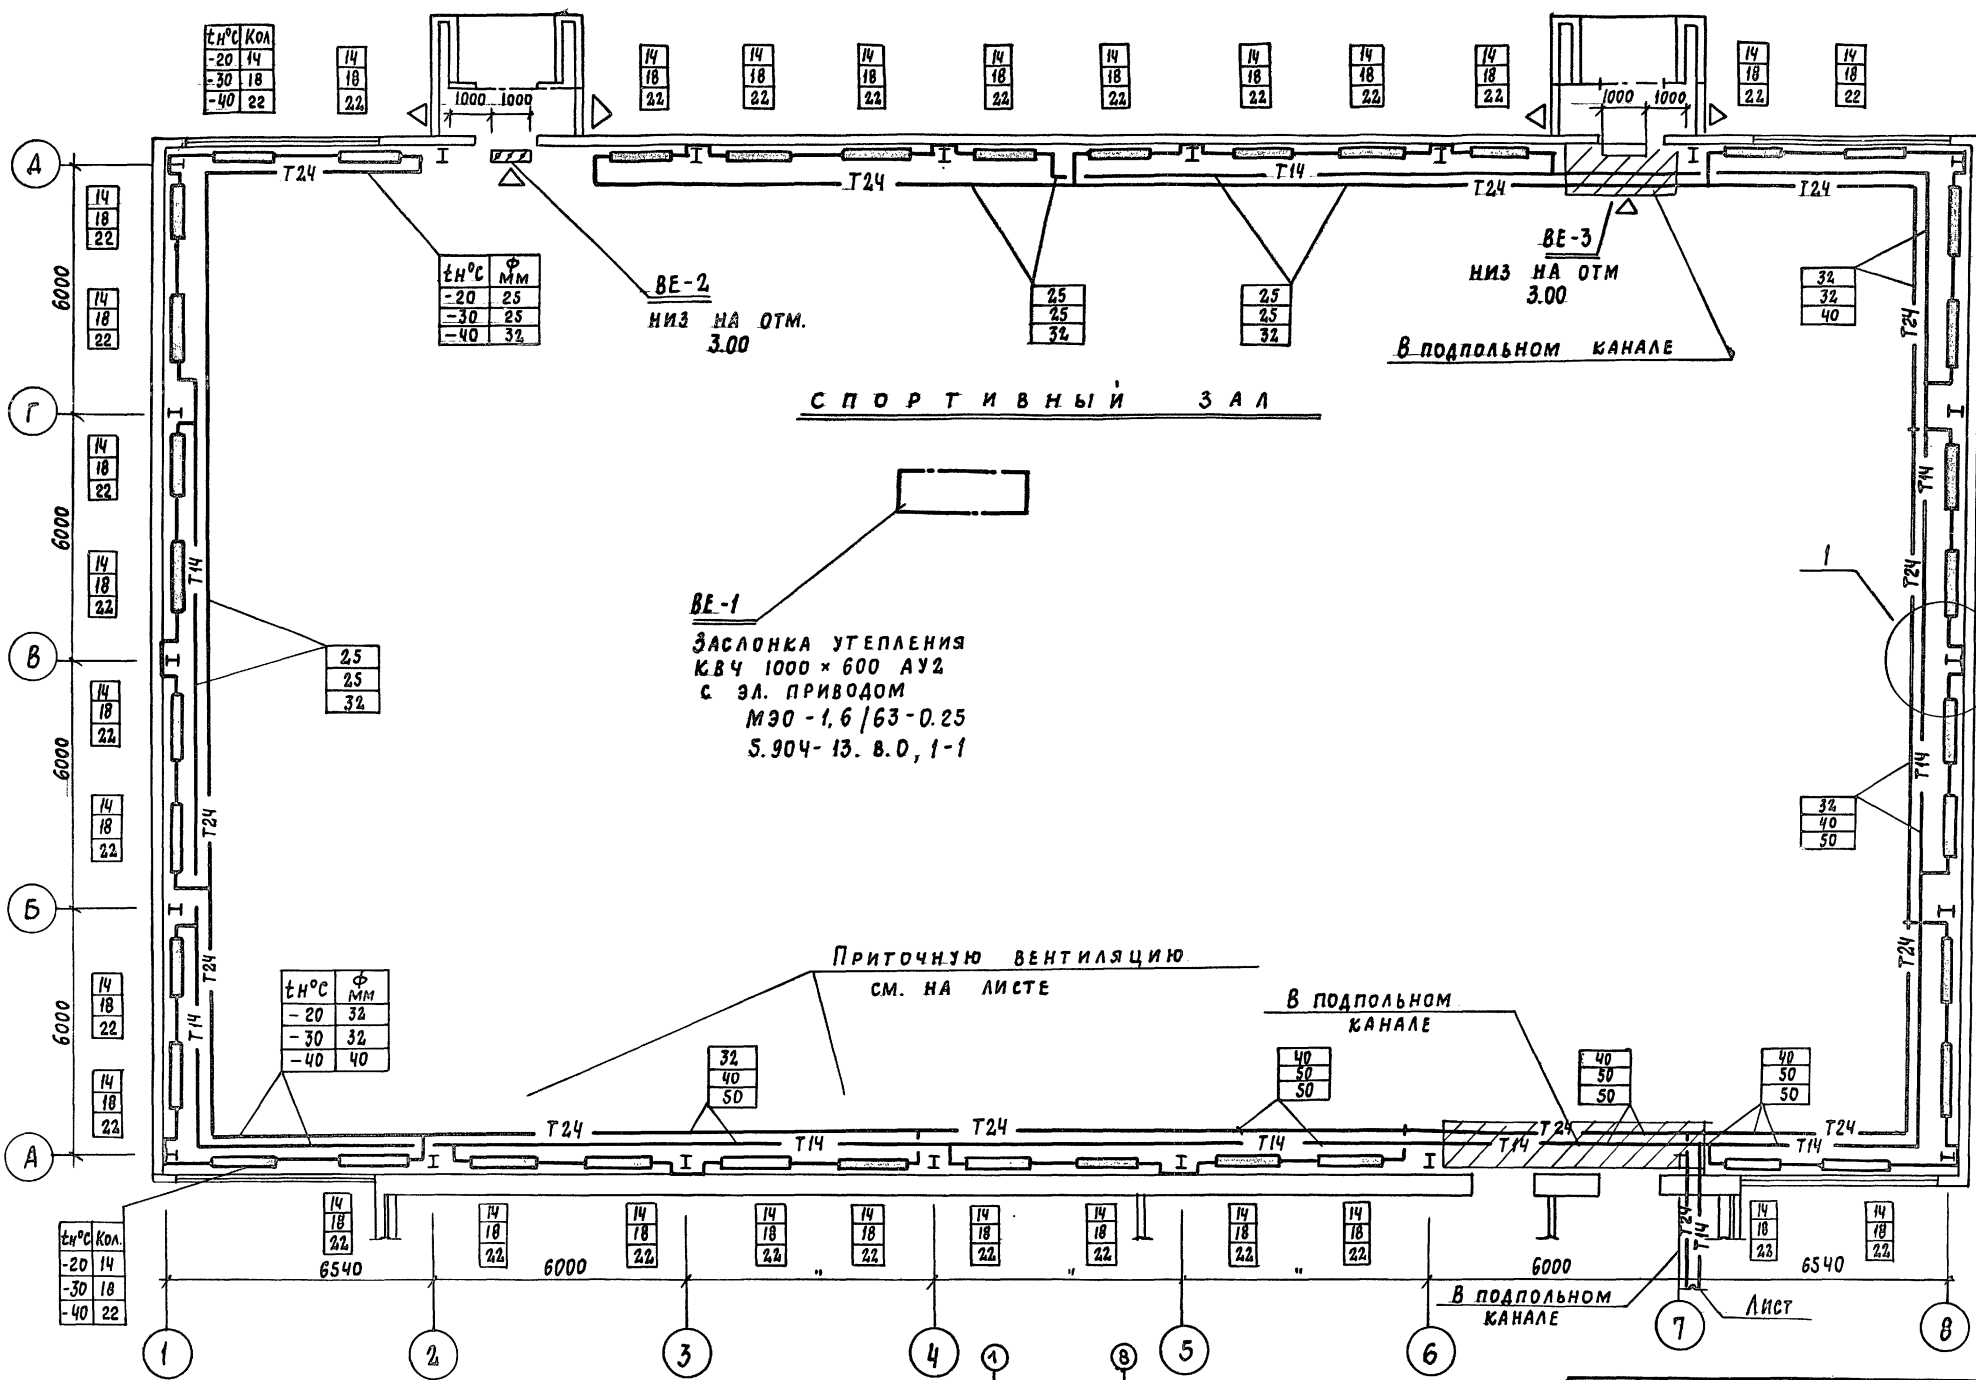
| $t_н$°C | Кол |
|---|---|
| -20 | 14 |
| -30 | 18 |
| -40 | 22 |

14 18 22

1000 1000

14 18 22 14 18 22 14 18 22 14 18 22 14 18 22 14 18 22 14 18 22 14 18 22

1000 1000

14 18 22 14 18 22

Д Г В Б А

6000 6000 6000 6000

14 18 22 14 18 22 14 18 22 14 18 22 14 18 22 14 18 22 14 18 22 14 18 22

T24 T24 T14 T24 T24

| $t_н$°C | Ф мм |
|---|---|
| -20 | 25 |
| -30 | 25 |
| -40 | 32 |

ВЕ-2
НИЗ НА ОТМ. 3.00

25 25 32

25 25 32

ВЕ-3
НИЗ НА ОТМ 3.00

В подпольном канале

32 32 40

СПОРТИВНЫЙ ЗАЛ

T24 T14 T24 1

ВЕ-1
ЗАСЛОНКА УТЕПЛЕНИЯ
КВЧ 1000 × 600 АУ2
С ЭЛ. ПРИВОДОМ
МЭО - 1,6 / 63 - 0.25
5.904- 13. 8.0, 1-1

T14

25 25 32

T24

T14 32 40 50

T24 T24 T14

Приточную вентиляцию
см. на листе

| $t_н$°C | Ф мм |
|---|---|
| -20 | 32 |
| -30 | 32 |
| -40 | 40 |

В подпольном канале

32 40 50 40 50 50 40 50 50 40 50 50

T24 T14 T24 T14 T24 T14 T14 T24 T14

| $t_н$°C | Кол. |
|---|---|
| -20 | 14 |
| -30 | 18 |
| -40 | 22 |

14 18 22 14 18 22 14 18 22 14 18 22 14 18 22 14 18 22 14 18 22 14 18 22 14 18 22 14 18 22 14 18 22

T24 T14

6540 6000 " " " 6000 6540

В подпольном канале

Лист

1 2 3 4 1 8 5 6 7 8